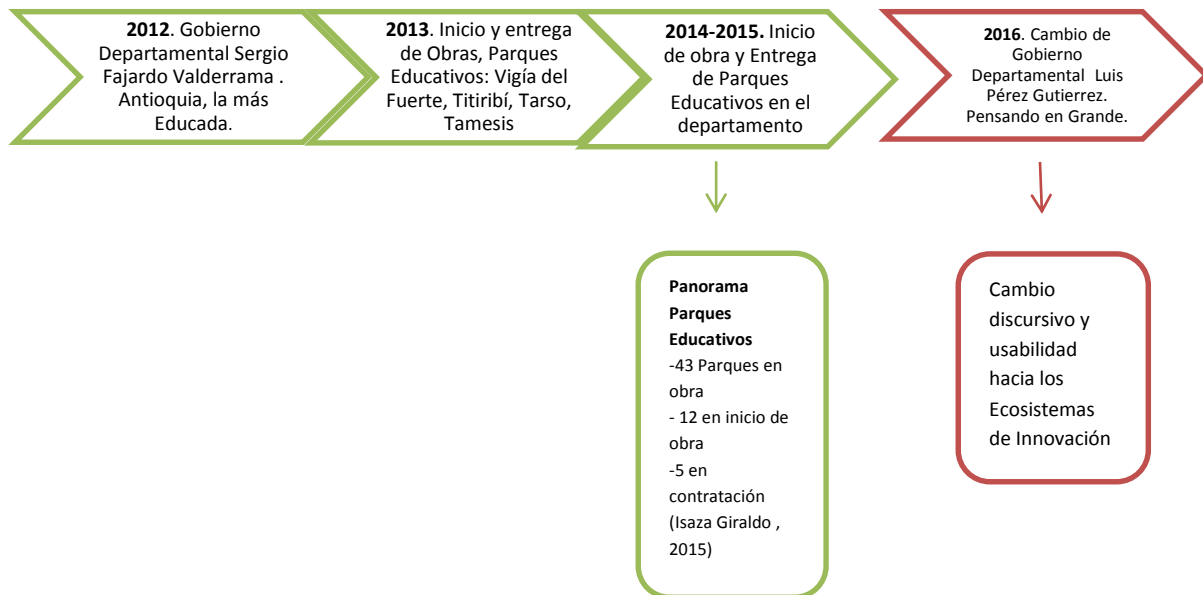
**2012**. Gobierno Departamental Sergio Fajardo Valderrama . Antioquia, la más Educada.

**2013**. Inicio y entrega de Obras, Parques Educativos: Vigía del Fuerte, Titiribí, Tarso, Tamesis

**2014-2015.** Inicio de obra y Entrega de Parques Educativos en el departamento

**2016**. Cambio de Gobierno Departamental Luis Pérez Gutierrez. Pensando en Grande.

**Panorama Parques Educativos**
-43 Parques en obra
- 12 en inicio de obra
-5 en contratación
(Isaza Giraldo , 2015)

Cambio discursivo y usabilidad hacia los Ecosistemas de Innovación